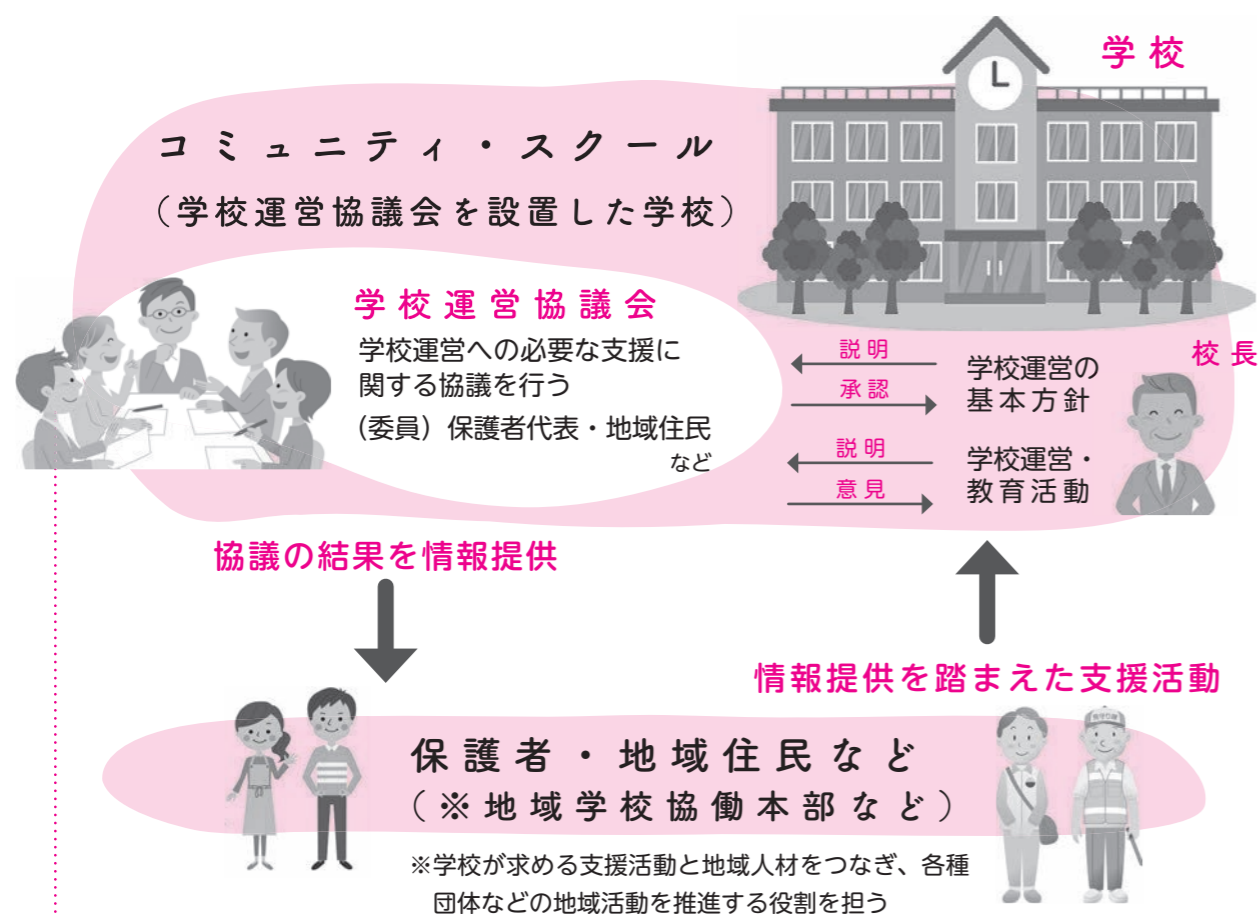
学校

コミュニティ・スクール
（学校運営協議会を設置した学校）

学校運営協議会
学校運営への必要な支援に関する協議を行う
（委員）保護者代表・地域住民など

説明
承認
学校運営の基本方針

説明
意見
学校運営・教育活動

校長

協議の結果を情報提供

情報提供を踏まえた支援活動

保護者・地域住民など
（※地域学校協働本部など）

※学校が求める支援活動と地域人材をつなぎ、各種団体などの地域活動を推進する役割を担う